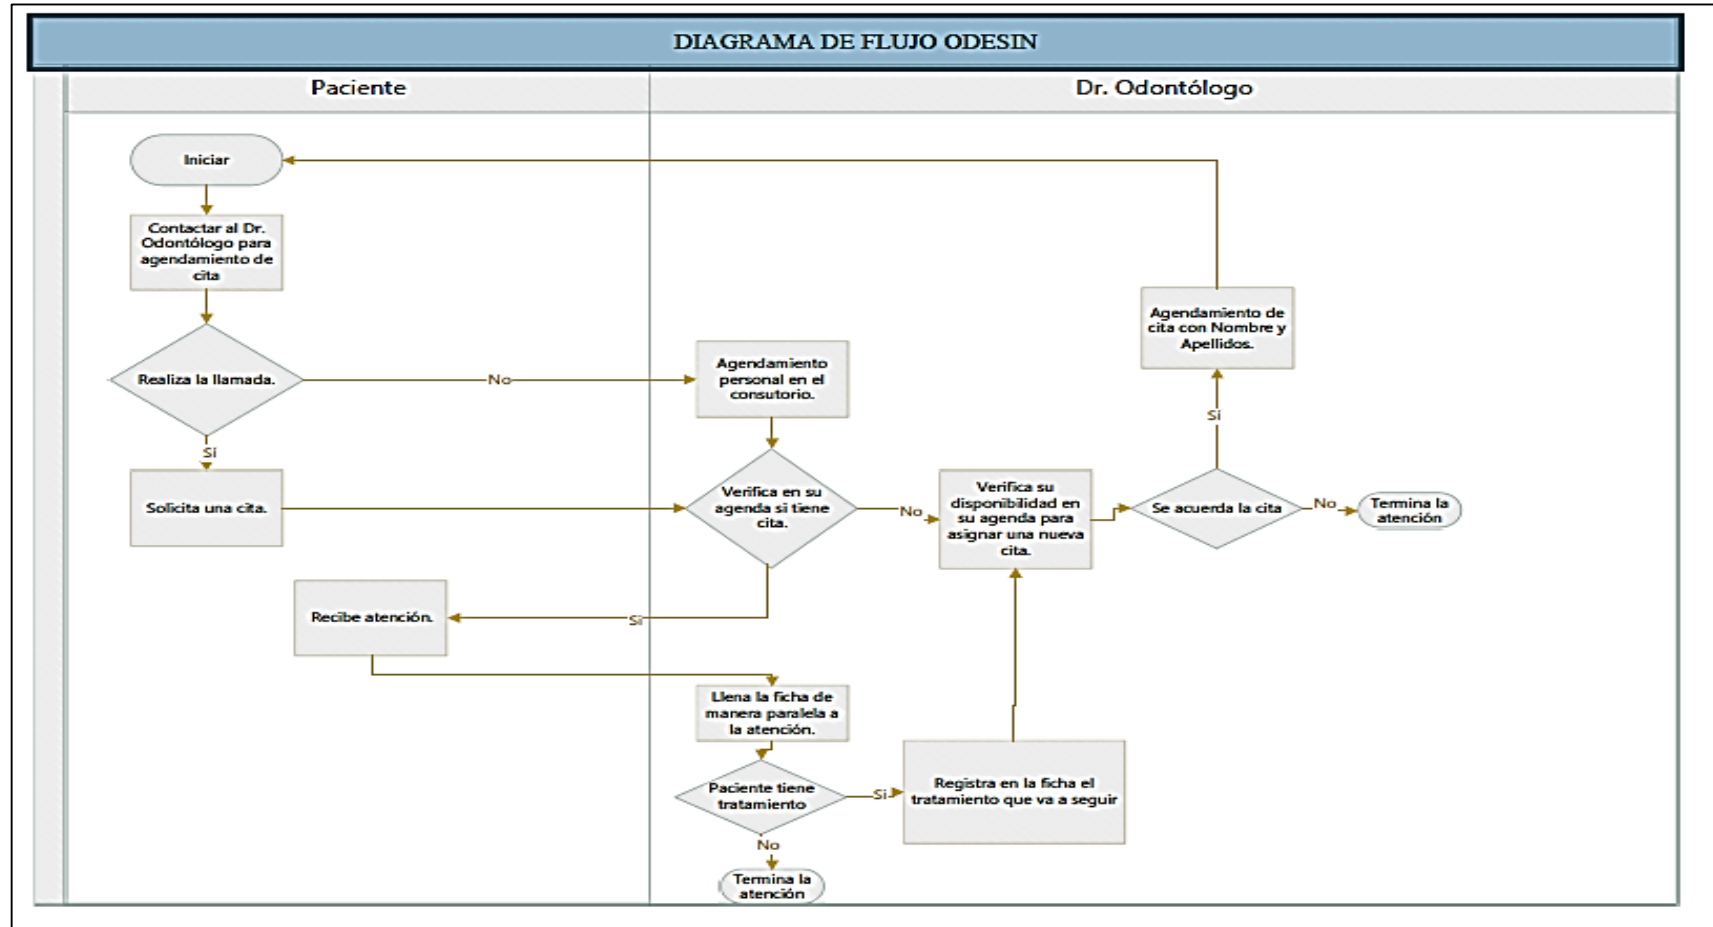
DIAGRAMA DE FLUJO ODESIN

Paciente

Dr. Odontólogo

Iniciar

Contactar al Dr. Odontólogo para agendamiento de cita

Realiza la llamada.

No

Si

Agendamiento personal en el consutorio.

Solicita una cita.

Verifica en su agenda si tiene cita.

No

Verifica su disponibilidad en su agenda para asignar una nueva cita.

Se acuerda la cita

No

Termina la atención

Si

Agendamiento de cita con Nombre y Apellidos.

Recibe atención.

Si

Llena la ficha de manera paralela a la atención.

Paciente tiene tratamiento

Si

Registra en la ficha el tratamiento que va a seguir

No

Termina la atención